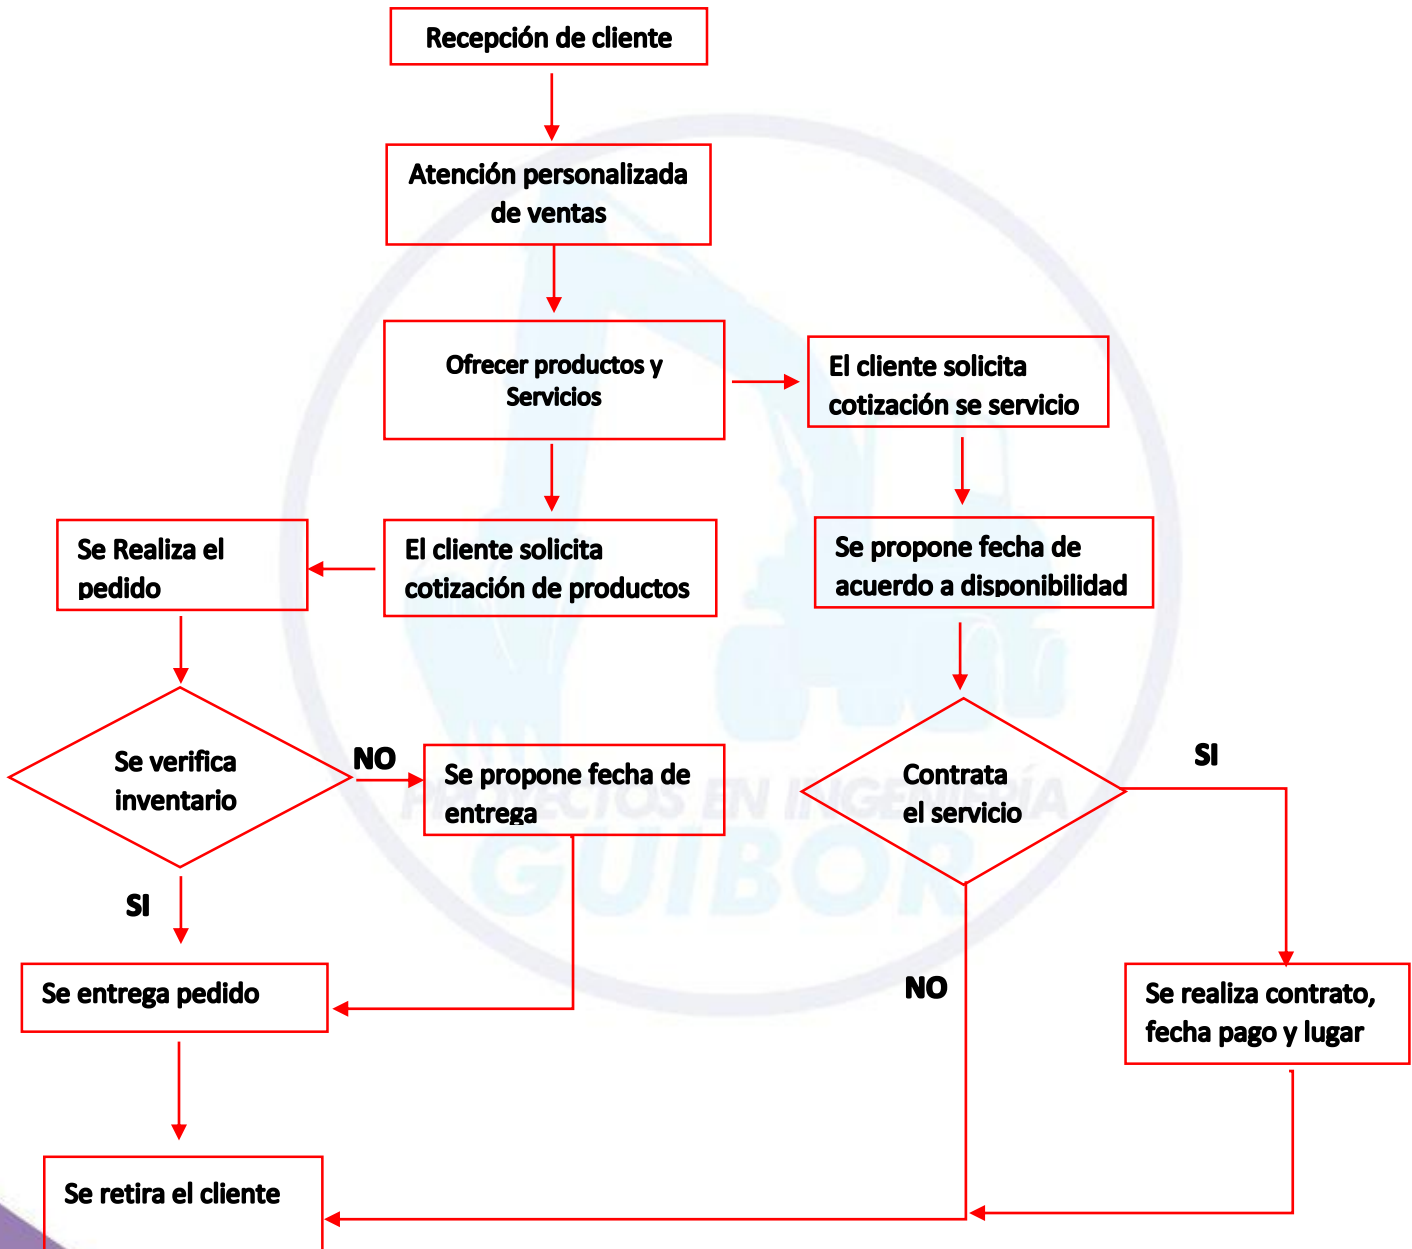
Recepción de cliente

Atención personalizada de ventas

Ofrecer productos y Servicios

El cliente solicita cotización se servicio

Se Realiza el pedido

El cliente solicita cotización de productos

Se propone fecha de acuerdo a disponibilidad

Se verifica inventario

NO

Se propone fecha de entrega

Contrata el servicio

SI

SI

Se entrega pedido

NO

Se realiza contrato, fecha pago y lugar

Se retira el cliente

PROYECTOS EN INGENIERÍA GUIBOR